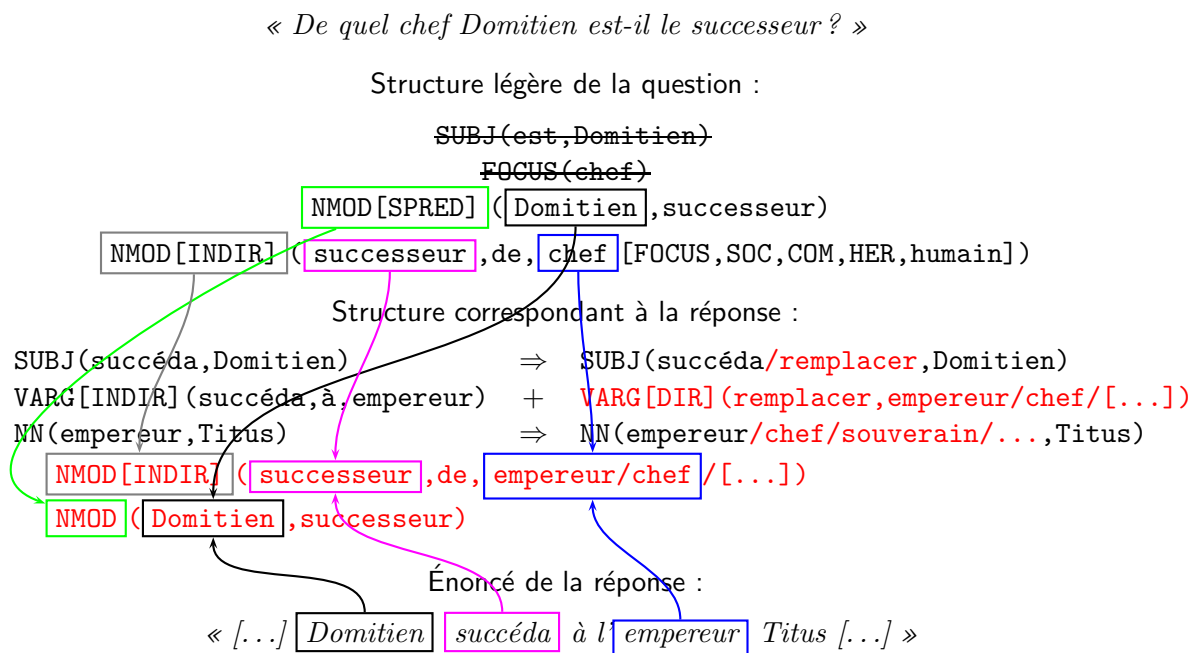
« De quel chef Domitien est-il le successeur ? »

Structure légère de la question :

SUBJ(est,Domitien)
FOCUS(chef)
NMOD[SPRED](Domitien,successeur)
NMOD[INDIR](successeur,de,chef[FOCUS,SOC,COM,HER,humain])

Structure correspondant à la réponse :

SUBJ(succéda,Domitien) $\Rightarrow$ SUBJ(succéda/remplacer,Domitien)
VARG[INDIR](succéda,à,empereur) $+$ VARG[DIR](remplacer,empereur/chef/[...])
NN(empereur,Titus) $\Rightarrow$ NN(empereur/chef/souverain/...,Titus)
NMOD[INDIR](successeur,de,empereur/chef/[...])
NMOD(Domitien,successeur)

Énoncé de la réponse :

« [...] Domitien succéda à l'empereur Titus [...] »